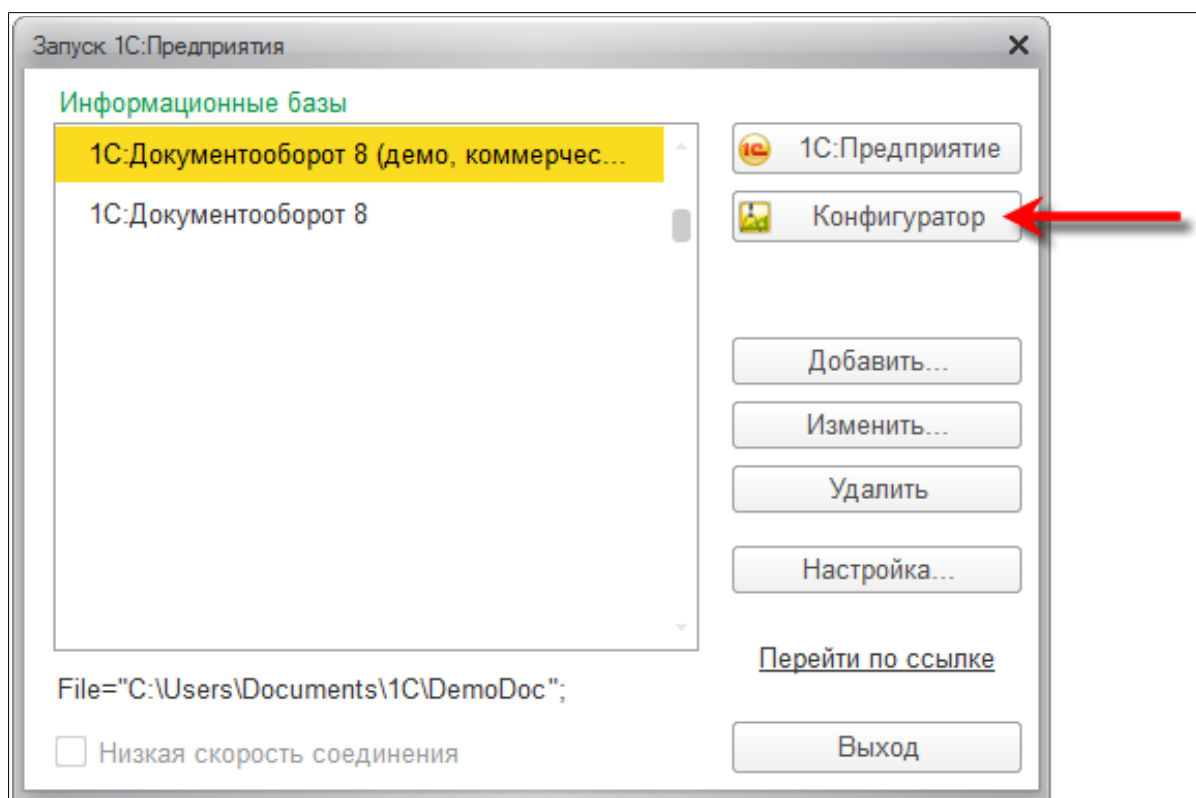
Запуск 1С:Предприятия

Информационные базы

1С:Документооборот 8 (демо, коммерчес...

1С:Документооборот 8

1С:Предприятие

Конфигуратор

Добавить...

Изменить...

Удалить

Настройка...

Перейти по ссылке

File="C:\Users\Documents\1C\DemoDoc";

Низкая скорость соединения

Выход